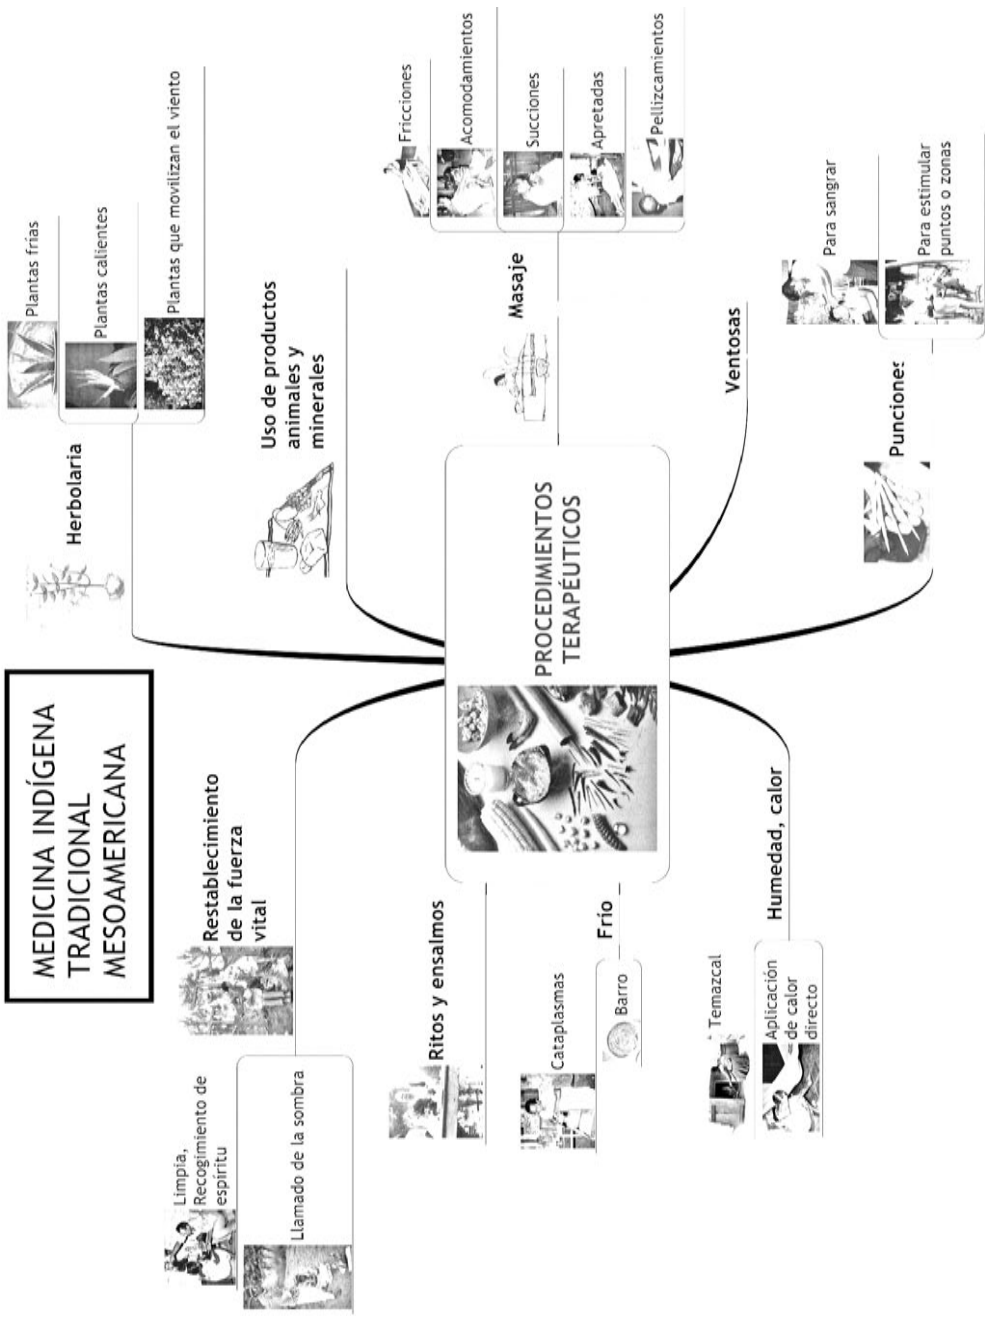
MEDICINA INDÍGENA TRADICIONAL MESOAMERICANA

PROCEDIMIENTOS TERAPÉUTICOS

Herbolaria

Plantas frías

Plantas calientes

Plantas que movilizan el viento

Uso de productos animales y minerales

Masaje

Fricciones

Acomodamientos

Succiones

Apretadas

Pellizcamientos

Ventosas

Punciones

Para sangrar

Para estimular puntos o zonas

Restablecimiento de la fuerza vital

Limpia, Recogimiento de espíritu

Llamado de la sombra

Ritos y ensalmos

Frío

Cataplasmas

Barro

Humedad, calor

Temazcal

Aplicación de calor directo